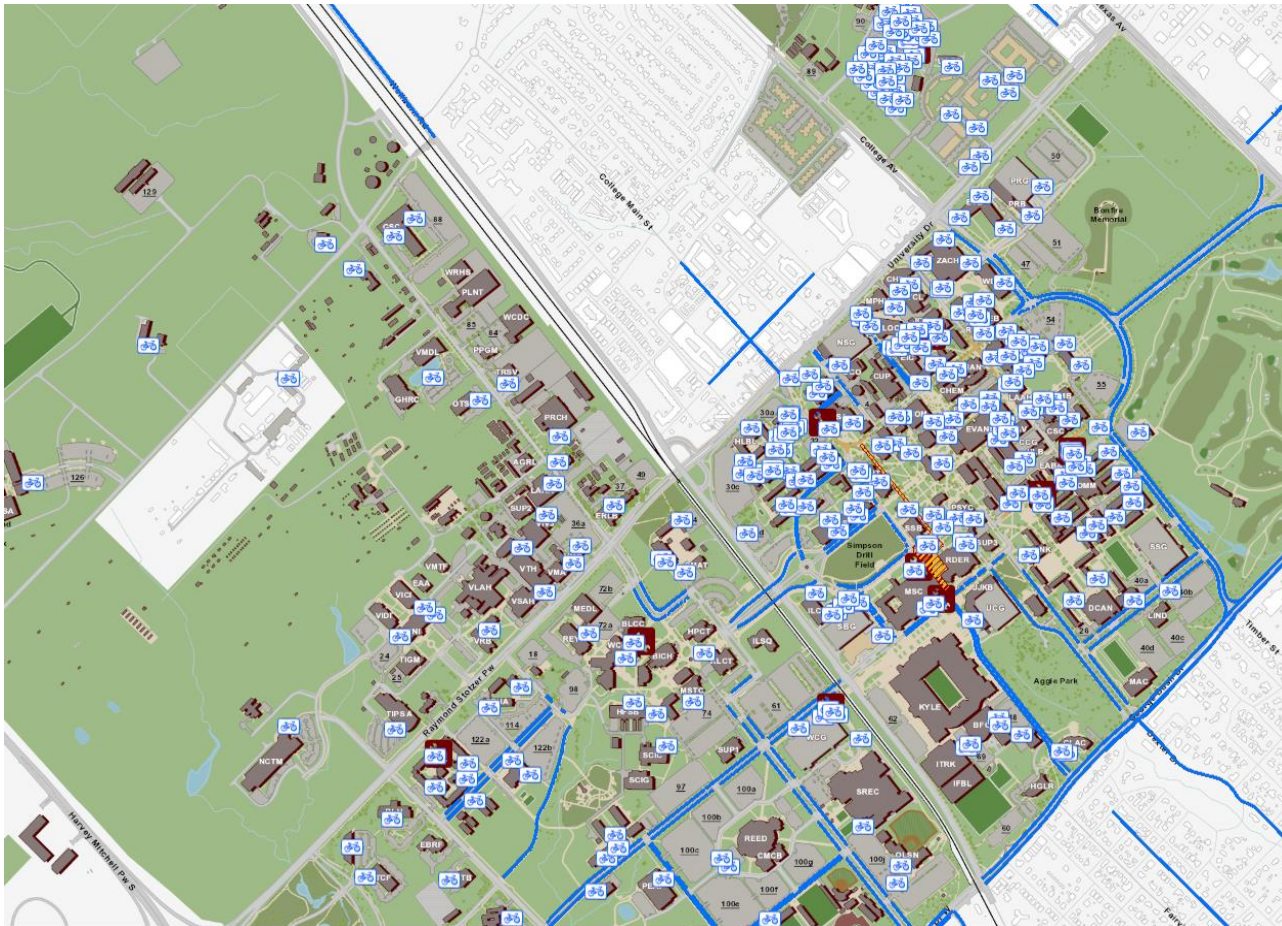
90
88
Texas Av
College Av
College Main St
University Dr
Bonfire Memorial
50
PRG
PRR
51
47
ZACH
WEB
54
55
NSC
CHEM
EVANS
MPH
LOC
CUP
30a
HLBL
30c
Simpson Drill Field
SSB
PSYC
SUP3
RDER
UJKB
UCG
MSC
ILCB
SSG
DCAN
LIND
40a
40b
40c
40d
MAC
26
Aggie Park
KYLE
ITRK
IFBL
HGLN
62
WCG
SREC
DLAN
100
60
Timber St
Fairv
129
88
WRHB
PLNT
85
84
WCDC
PPGM
VMDL
GHRC
OTS
TRSV
PRCH
AGRL
49
37
SUP2
ERLE
36a
VTH
VMTF
EAA
VIDI
VICI
VLAH
VSAH
VRB
TIGM
24
25
TIPS
NCTM
NI
72b
72a
MEDL
BLCC
BICH
HPCT
ILSQ
ILCT
18
98
MSTC
74
Raymond Stotzer Pw
114
122a
122b
SCI
SCIG
SUP1
61
97
100a
100b
100c
100e
100f
100g
REED
CMCB
PE
EBRF
TCF
TB
126
Harvey Mitchell Pw S